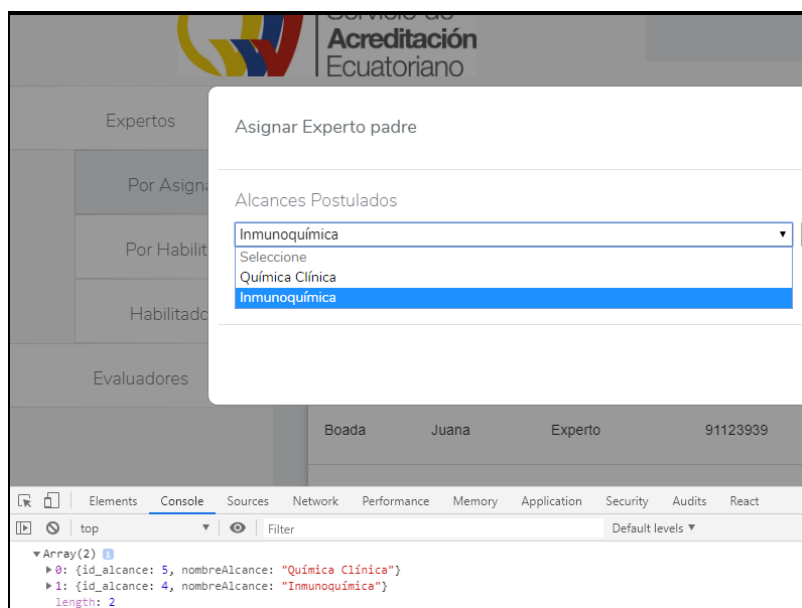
Servicio de
Acreditación
Ecuatoriano

Expertos

Por Asign

Por Habilit

Habilitado

Evaluadores

Asignar Experto padre

Alcances Postulados

Inmunoquímica

Seleccione
Química Clínica
Inmunoquímica

Boada Juana Experto 91123939

Elements Console Sources Network Performance Memory Application Security Audits React

top Filter Default levels ▼

▼Array(2)
▶0: {id_alcance: 5, nombreAlcance: "Química Clínica"}
▶1: {id_alcance: 4, nombreAlcance: "Inmunoquímica"}
length: 2